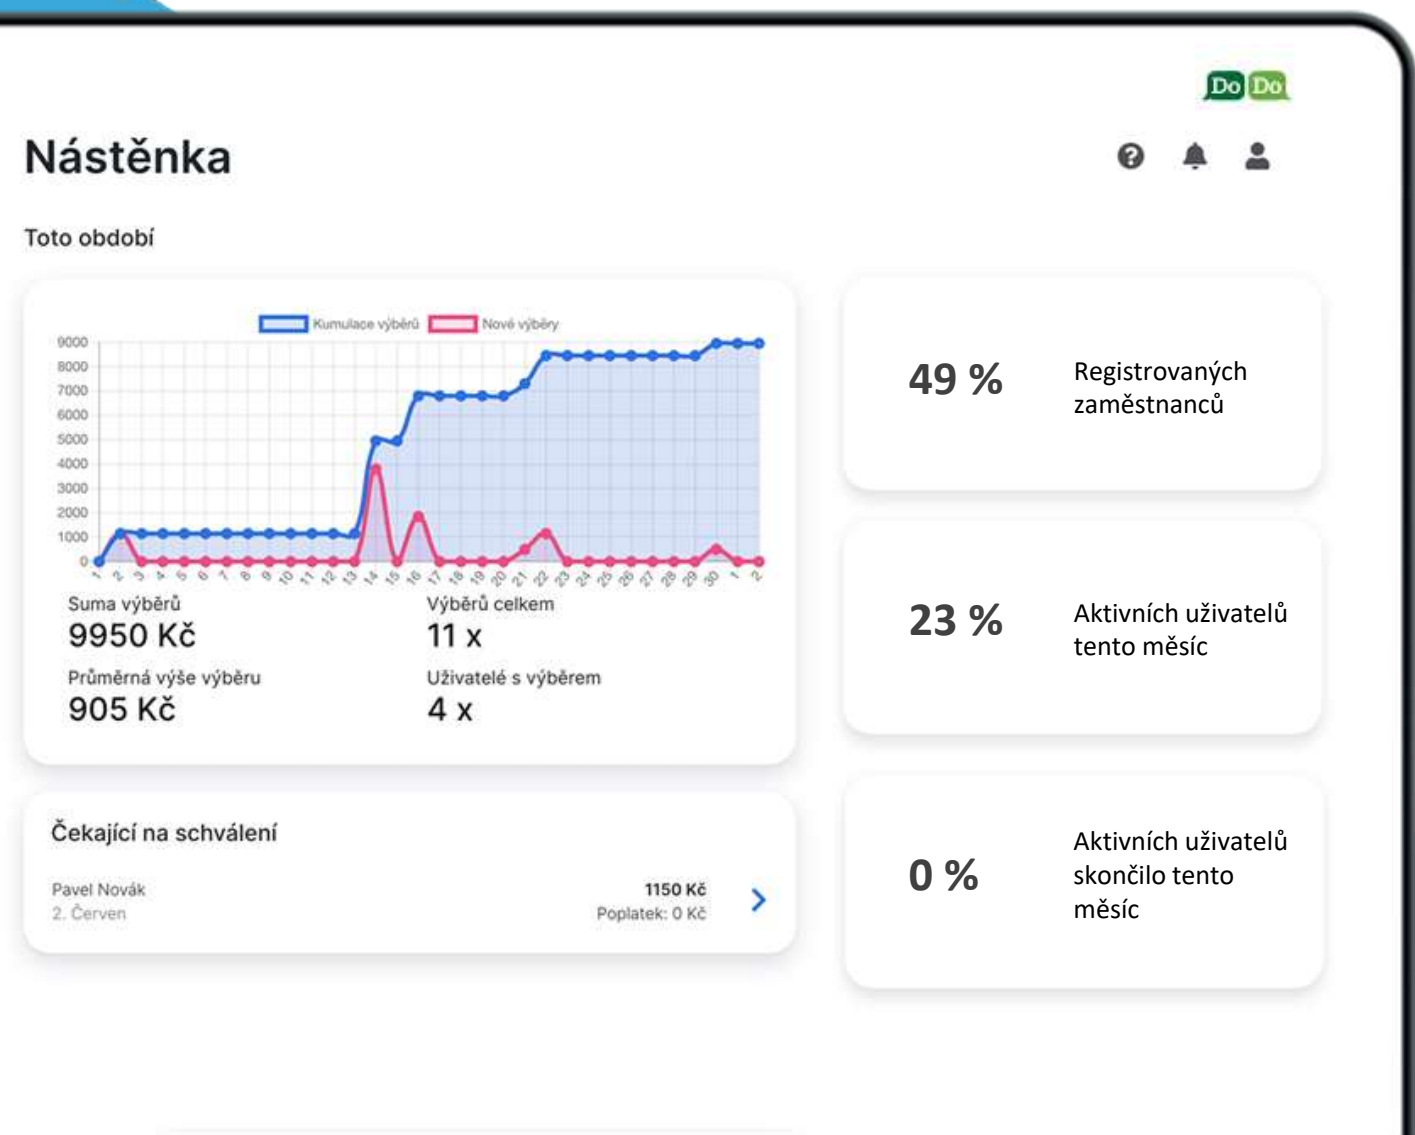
DoDo

Nástěnka

Toto období

Kumulace výběrů Nové výběry

9000
8000
7000
6000
5000
4000
3000
2000
1000
0

1 2 3 4 5 6 7 8 9 10 11 12 13 14 15 16 17 18 19 20 21 22 23 24 25 26 27 28 29 30 1 2

Suma výběrů
9950 Kč

Výběrů celkem
11 x

Průměrná výše výběru
905 Kč

Uživatelé s výběrem
4 x

Čekající na schválení

Pavel Novák
2. Červen

1150 Kč
Poplatek: 0 Kč

49 %
Registrovaných zaměstnanců

23 %
Aktivních uživatelů tento měsíc

0 %
Aktivních uživatelů skončilo tento měsíc